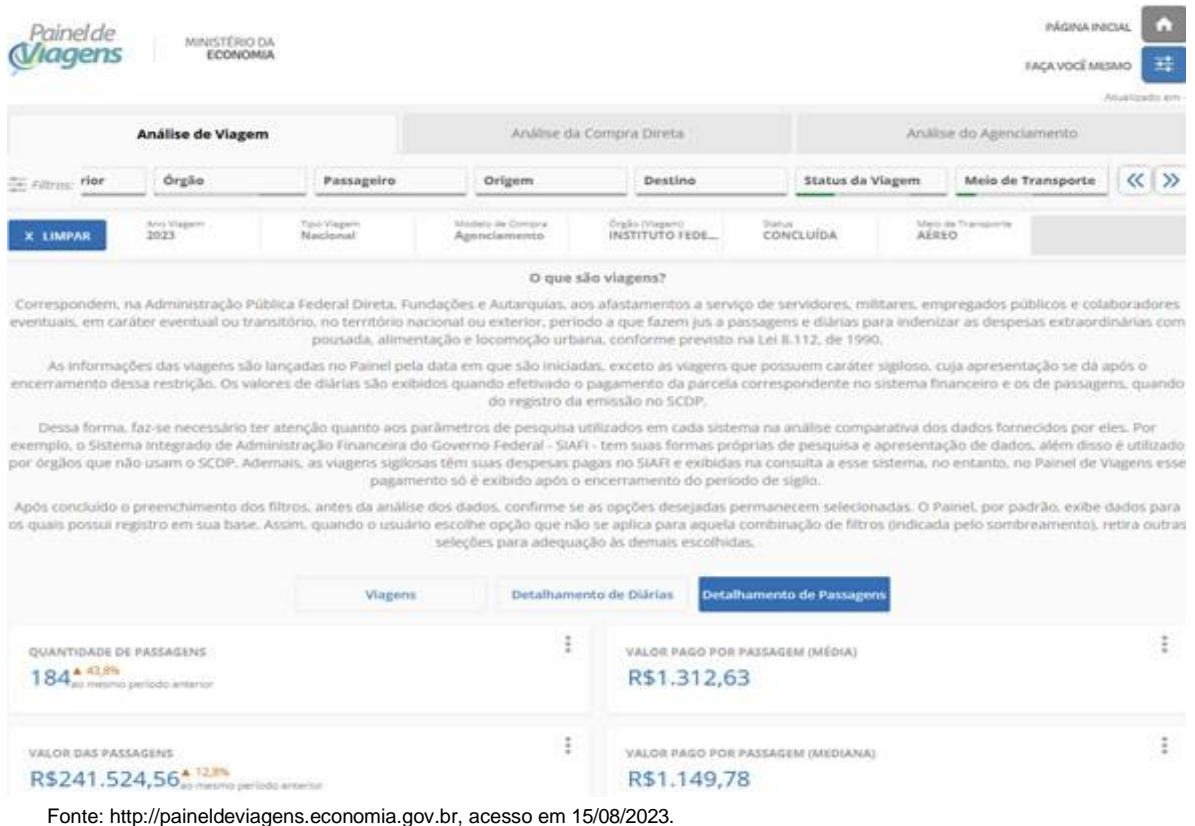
Painel de Viagens

MINISTÉRIO DA ECONOMIA

PÁGINA INICIAL

FAÇA VOCÊ MESMO

Atualizado em -

Análise de Viagem | Análise da Compra Direta | Análise do Agenciamento

Filtros: rior | Órgão | Passageiro | Origem | Destino | Status da Viagem | Meio de Transporte | « | »

× LIMPAR

Ano Viagem 2023 | Tipo Viagem Nacional | Modelo de Compra Agenciamento | Órgão (Viagem) INSTITUTO FEDE... | Status CONCLUÍDA | Meio de Transporte AÉREO

O que são viagens?

Correspondem, na Administração Pública Federal Direta, Fundações e Autarquias, aos afastamentos a serviço de servidores, militares, empregados públicos e colaboradores eventuais, em caráter eventual ou transitório, no território nacional ou exterior, período a que fazem jus a passagens e diárias para indenizar as despesas extraordinárias com pousada, alimentação e locomoção urbana, conforme previsto na Lei 8.112, de 1990.

As informações das viagens são lançadas no Painel pela data em que são iniciadas, exceto as viagens que possuem caráter sigiloso, cuja apresentação se dá após o encerramento dessa restrição. Os valores de diárias são exibidos quando efetivado o pagamento da parcela correspondente no sistema financeiro e os de passagens, quando do registro da emissão no SCDP.

Dessa forma, faz-se necessário ter atenção quanto aos parâmetros de pesquisa utilizados em cada sistema na análise comparativa dos dados fornecidos por eles. Por exemplo, o Sistema Integrado de Administração Financeira do Governo Federal - SIAFI - tem suas formas próprias de pesquisa e apresentação de dados, além disso é utilizado por órgãos que não usam o SCDP. Ademais, as viagens sigilosas têm suas despesas pagas no SIAFI e exibidas na consulta a esse sistema, no entanto, no Painel de Viagens esse pagamento só é exibido após o encerramento do período de sigilo.

Após concluído o preenchimento dos filtros, antes da análise dos dados, confirme se as opções desejadas permanecem selecionadas. O Painel, por padrão, exibe dados para os quais possui registro em sua base. Assim, quando o usuário escolhe opção que não se aplica para aquela combinação de filtros (indicada pelo sombreamento), retira outras seleções para adequação às demais escolhidas.

Viagens | Detalhamento de Diárias | Detalhamento de Passagens

QUANTIDADE DE PASSAGENS
184 ▲ 43,8% ao mesmo período anterior

VALOR PAGO POR PASSAGEM (MÉDIA)
R$1.312,63

VALOR DAS PASSAGENS
R$241.524,56 ▲ 12,8% ao mesmo período anterior

VALOR PAGO POR PASSAGEM (MEDIANA)
R$1.149,78

Fonte: http://paineldeviagens.economia.gov.br, acesso em 15/08/2023.